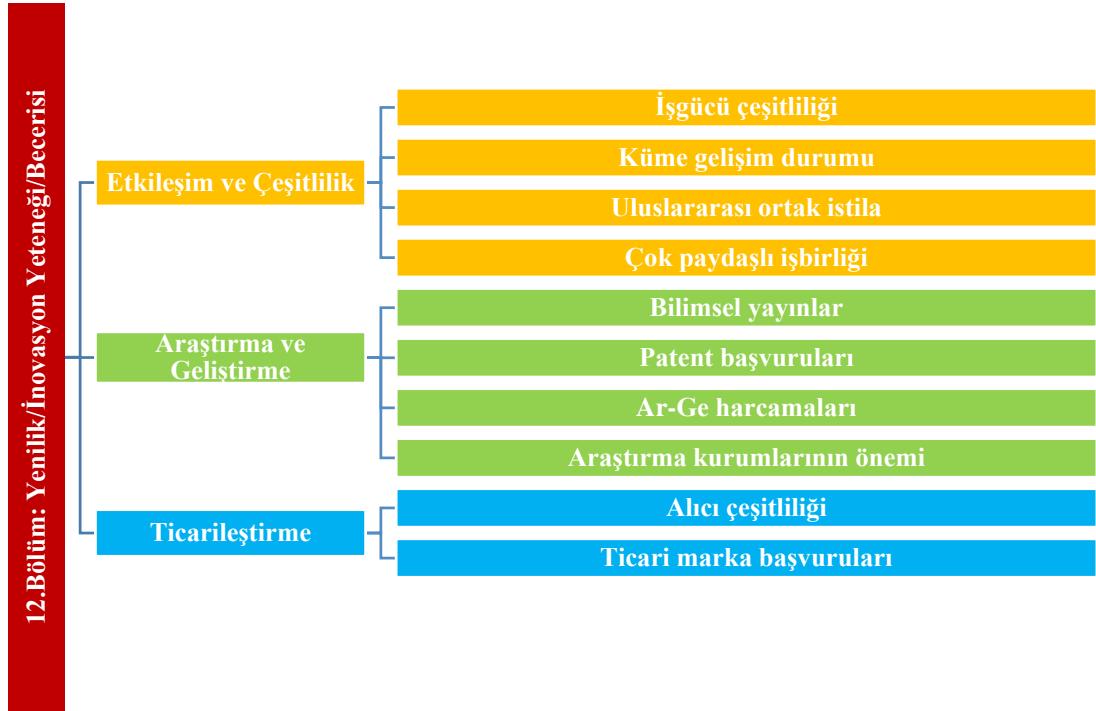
12.Bölüm: Yenilik/İnovasyon Yeteneği/Becerisi

Etkileşim ve Çeşitlilik

İşgücü çeşitliliği

Küme gelişim durumu

Uluslararası ortak istila

Çok paydaşlı işbirliği

Araştırma ve Geliştirme

Bilimsel yayınlar

Patent başvuruları

Ar-Ge harcamaları

Araştırma kurumlarının önemi

Ticarileştirme

Alıcı çeşitliliği

Ticari marka başvuruları